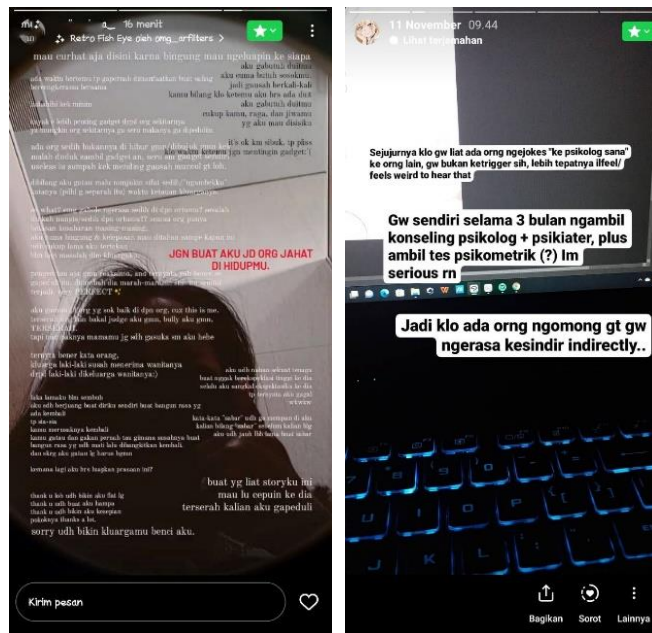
a_ 16 menit

Retro Fish Eye oleh omg_srfilters >

mau curhat aja disini karna bingung mau ngeluapin ke siapa

aku gabutuh duitmu aku cuma butuh sosokmu.

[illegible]

kamu bilang klo ketemu aku bru ada duit

aku gabutuh duitmu

cukup kamu, raga, dan jiwamu yg aku mau disini

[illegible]

it's ok aku ubah. tp pliss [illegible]

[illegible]

JGN BUAT AKU JD ORG JAHAT DI HIDUPMU.

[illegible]

ternyata bener kata orang, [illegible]

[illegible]

buat yg liat storyku ini mau lu cepuin ke dia terserah kalian aku gapeduli

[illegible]

sorry udh bikin kluargamu benci aku.

Kirim pesan

11 November 09.44

Lihat terjemahan

Sejujurnya klo gw liat ada orng ngejokes "ke psikolog sana" ke orng lain, gw bukan ketrigger sih, lebih tepatnya ilfeel/ feels weird to hear that

Gw sendiri selama 3 bulan ngambil konseling psikolog + psikiater, plus ambil tes psikometrik (?) Im serious rn

Jadi klo ada orng ngomong gt gw ngerasa kesindir indirectly..

Bagikan

Sorot

Lainnya